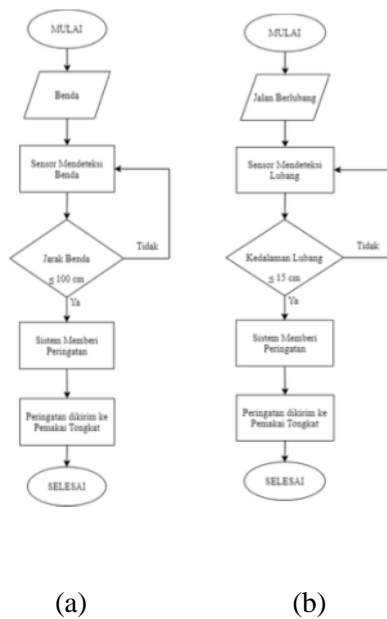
MULAI

Benda

Sensor Mendeteksi Benda

Jarak Benda $\leq$ 100 cm

Tidak

Ya

Sistem Memberi Peringatan

Peringatan dikirim ke Pemakai Tongkat

SELESAI

MULAI

Jalan Berlubang

Sensor Mendeteksi Lubang

Kedalaman Lubang $\leq$ 15 cm

Tidak

Ya

Sistem Memberi Peringatan

Peringatan dikirim ke Pemakai Tongkat

SELESAI

(a)

(b)